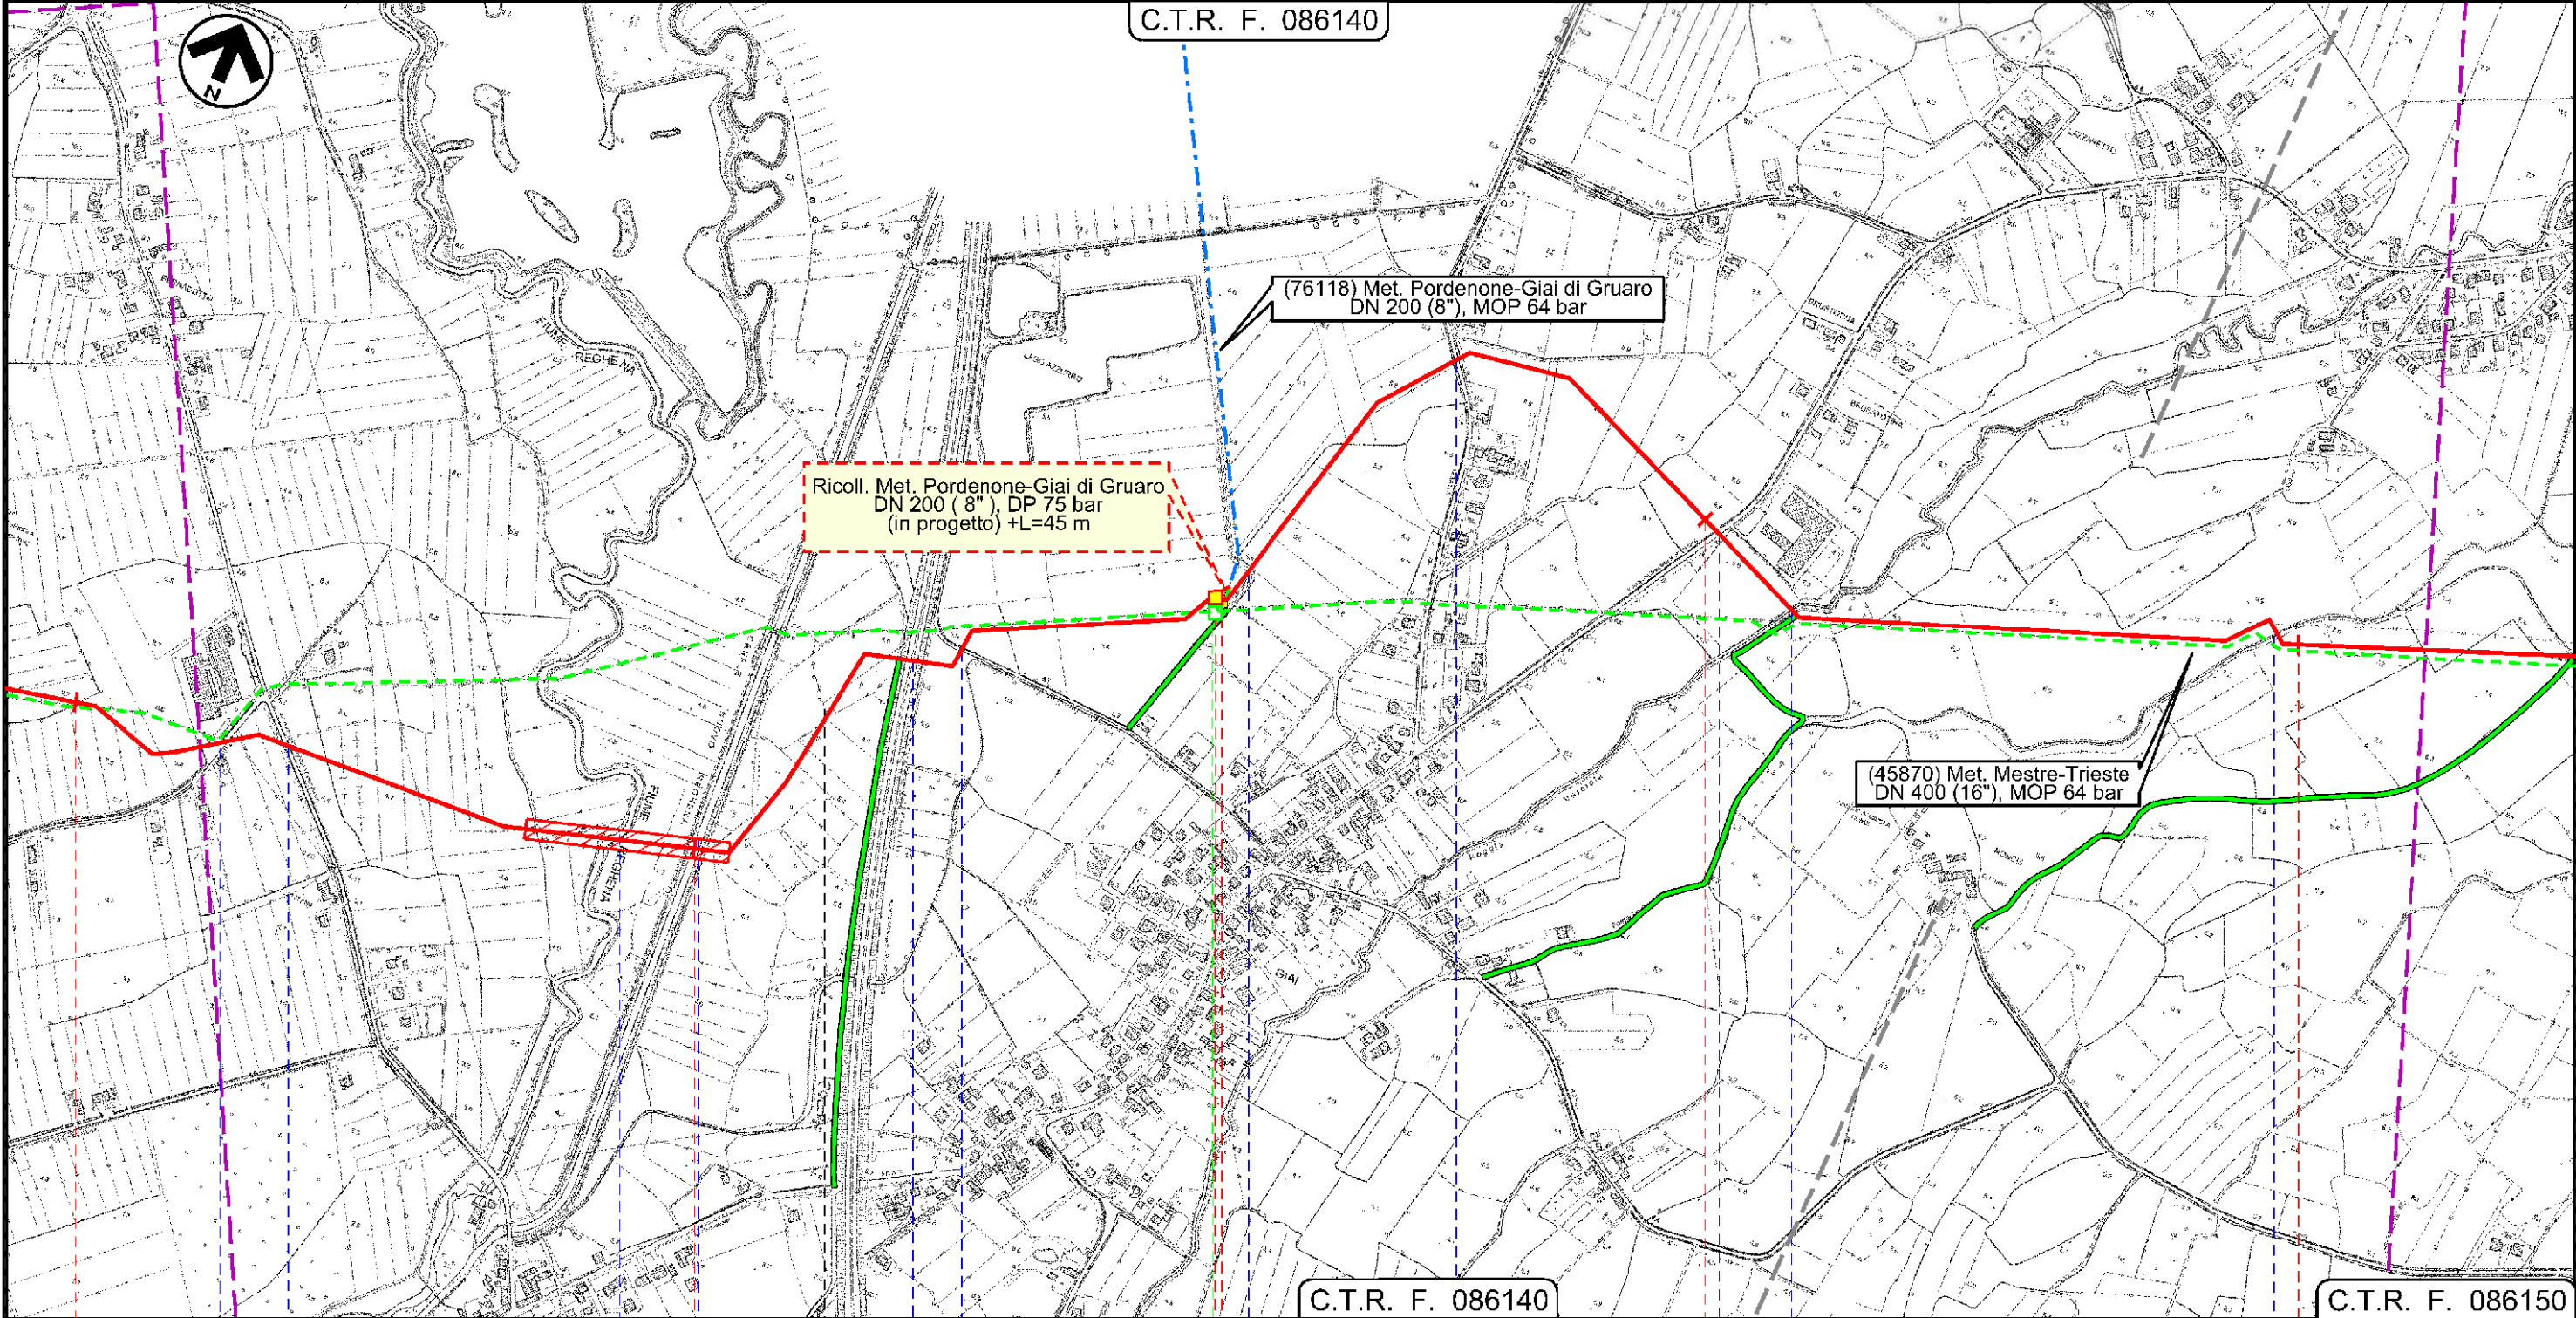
C.T.R. F. 086140

N

(76118) Met. Pordenone-Giai di Gruaro
DN 200 (8"), MOP 64 bar

FIUME REGHENA

Ricoll. Met. Pordenone-Giai di Gruaro
DN 200 ( 8" ), DP 75 bar
(in progetto) +L=45 m

FIUME REGHENA

GIAI

(45870) Met. Mestre-Trieste
DN 400 (16"), MOP 64 bar

C.T.R. F. 086140

C.T.R. F. 086150